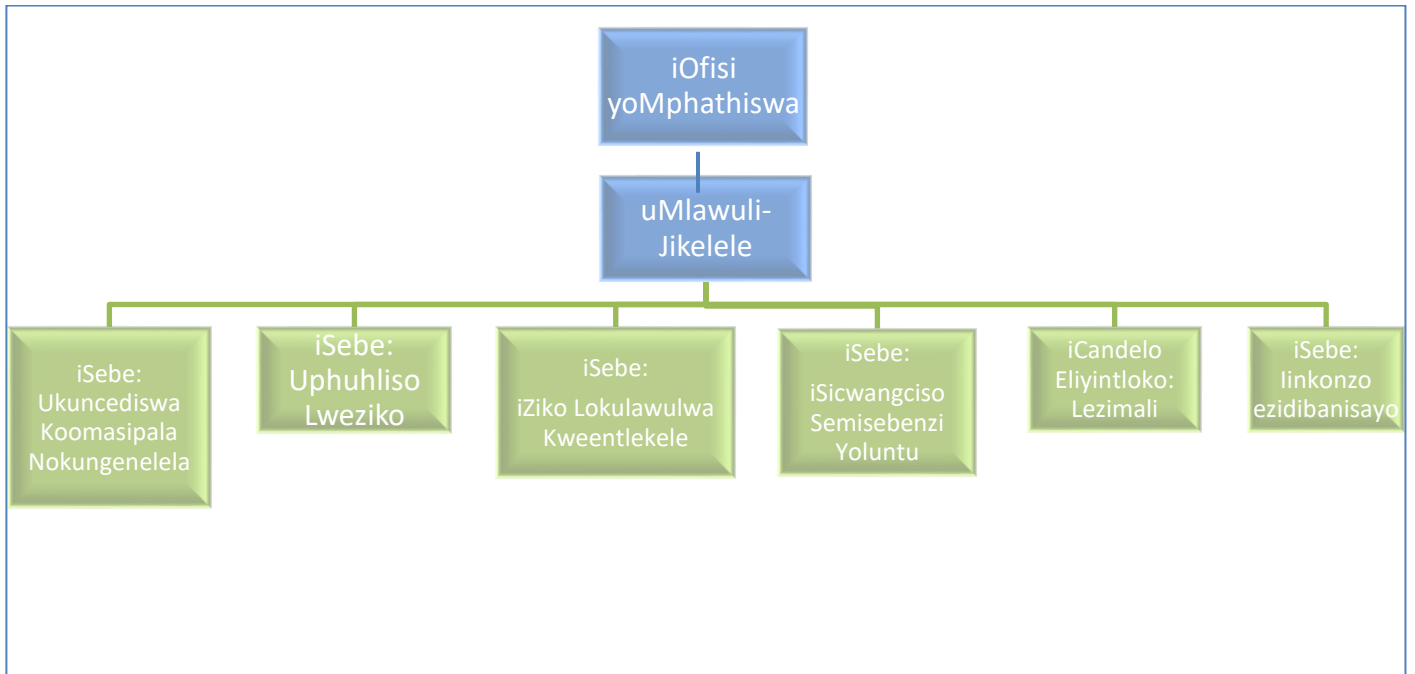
iOfisi yoMphathiswa

uMlawuli-Jikelele

iSebe: Ukuncediswa Koomasipala Nokungenelela

iSebe: Uphuhliso Lweziko

iSebe: iZiko Lokulawulwa Kweentlekele

iSebe: iSicwangciso Semisebenzi Yoluntu

iCandelo Eliyintloko: Lezimali

iSebe: Iinkonzo ezidibanisayo